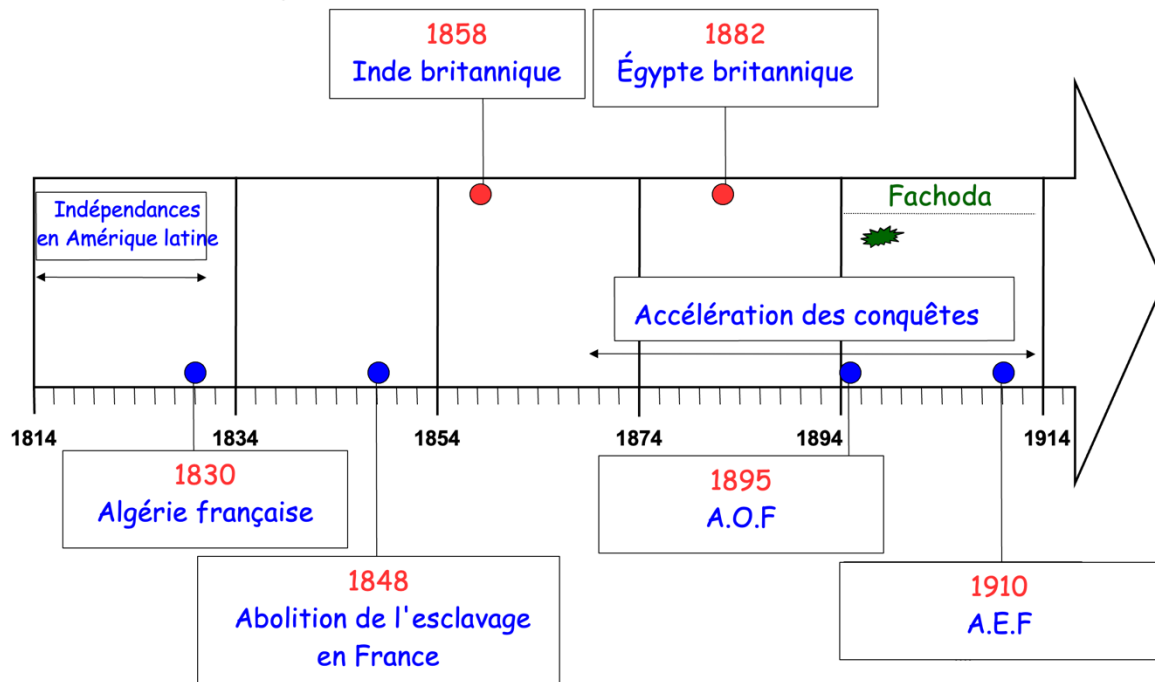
1858
Inde britannique

1882
Égypte britannique

Indépendances en Amérique latine

Fachoda

Accélération des conquêtes

1814
1834
1854
1874
1894
1914

1830
Algérie française

1895
A.O.F

1848
Abolition de l'esclavage en France

1910
A.E.F